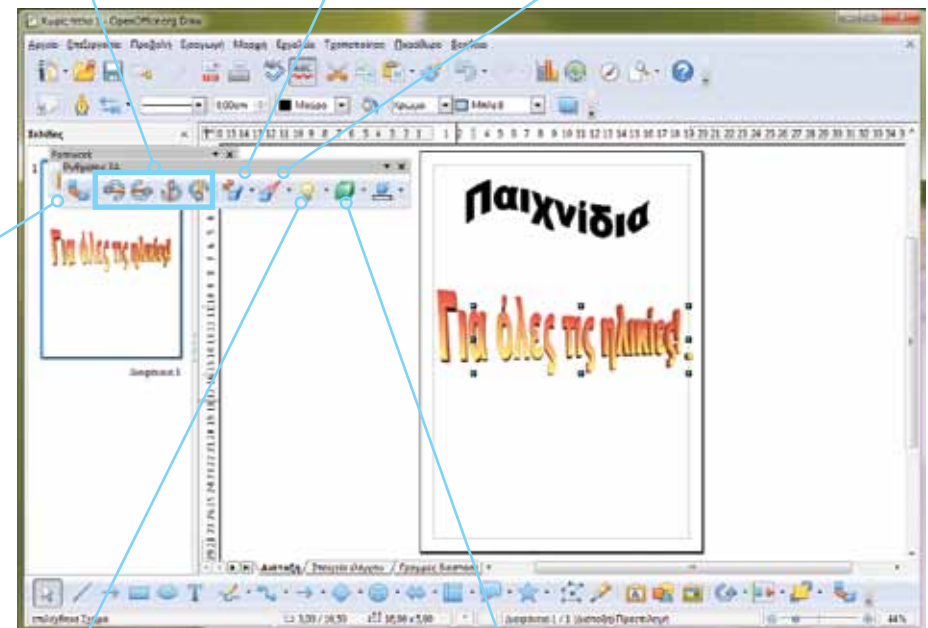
Χωρίς τίτλο 1 - OpenOffice.org Draw

Αρχείο Επεξεργασία Προβολή Εισαγωγή Μορφή Εργαλεία Τροποποίηση Παράθυρο Βοήθεια

0,00cm Μαύρο Χρώμα Μπλε 8

Σελίδες

Ρυθμίσεις 3Δ

Για όλες τις ηλικίες!

Διαφάνεια 1

Παιχνίδια

Για όλες τις ηλικίες!

Διάταξη Στοιχεία ελέγχου Γραμμές διαστασ

επιλέχθηκε Σχήμα 3,20 / 16,50 16,50 x 5,00 Διαφάνεια 1 / 1 Διατύπωση Προεπιλογή 44%